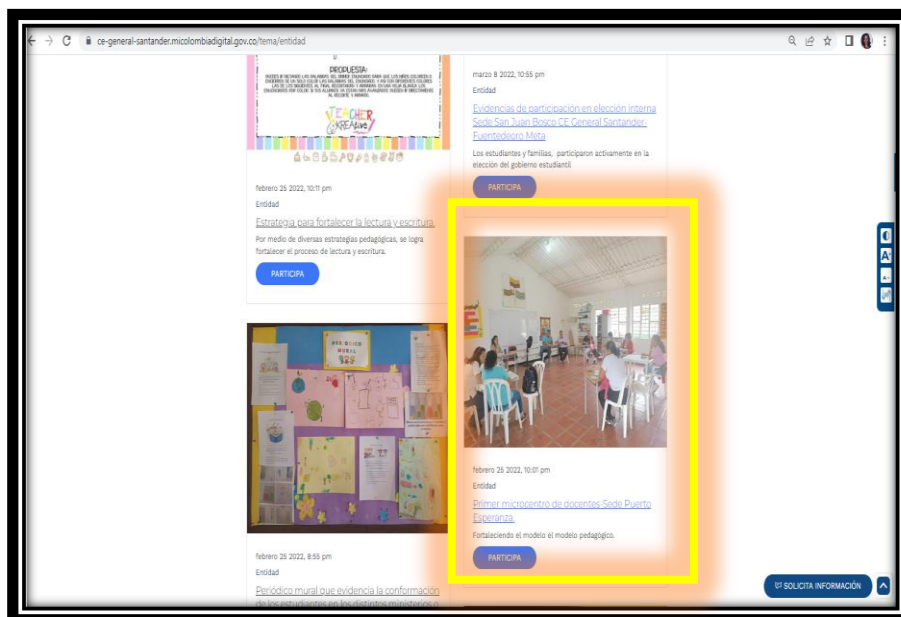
ce-general-santander.micolombiadigital.gov.co/tema/entidad

PROPUESTA:

TEACHER CREATIVE

febrero 25 2022, 10:11 pm

Entidad

Estrategia para fortalecer la lectura y escritura.

Por medio de diversas estrategias pedagógicas, se logra fortalecer el proceso de lectura y escritura.

PARTICIPA

PERIÓDICO MURAL

febrero 25 2022, 8:55 pm

Entidad

Periódico mural que evidencia la conformación de los estudiantes en los distintos ministerios o

marzo 8 2022, 10:55 pm

Entidad

Evidencias de participación en elección interna Sede San Juan Bosco CE General Santander- Fuentedeoro Meta

Los estudiantes y familias, participaron activamente en la elección del gobierno estudiantil

PARTICIPA

febrero 25 2022, 10:01 pm

Entidad

Primer microcentro de docentes Sede Puerto Esperanza.

Fortaleciendo el modelo el modelo pedagógico.

PARTICIPA

SOLICITA INFORMACIÓN